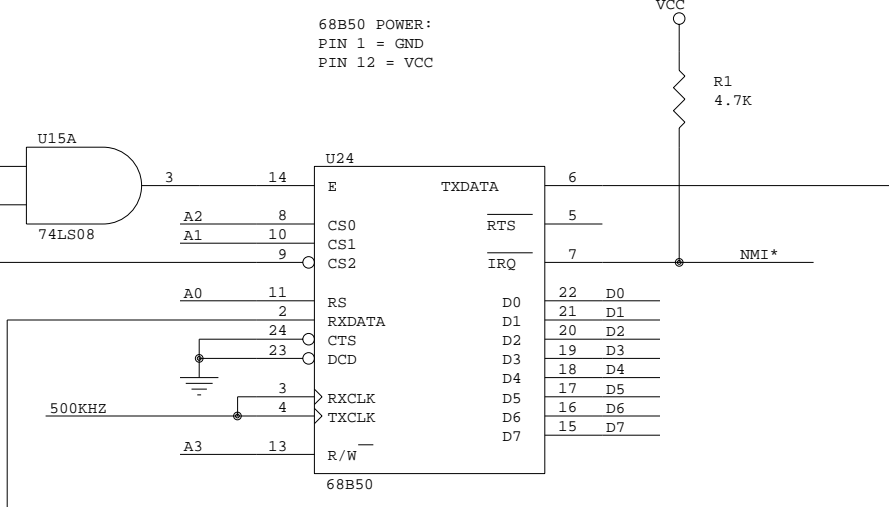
68B50 POWER:
PIN 1 = GND
PIN 12 = VCC

VCC

R1
4.7K

U15A

74LS08

3

U24

14 E
8 CS0
10 CS1
9 CS2
11 RS
2 RXDATA
24 CTS
23 DCD
3 RXCLK
4 TXCLK
13 $R/\overline{W}$

A2
A1
A0
A3

500KHZ

TXDATA 6
$\overline{RTS}$ 5
$\overline{IRQ}$ 7

NMI*

D0 22 D0
D1 21 D1
D2 20 D2
D3 19 D3
D4 18 D4
D5 17 D5
D6 16 D6
D7 15 D7

68B50